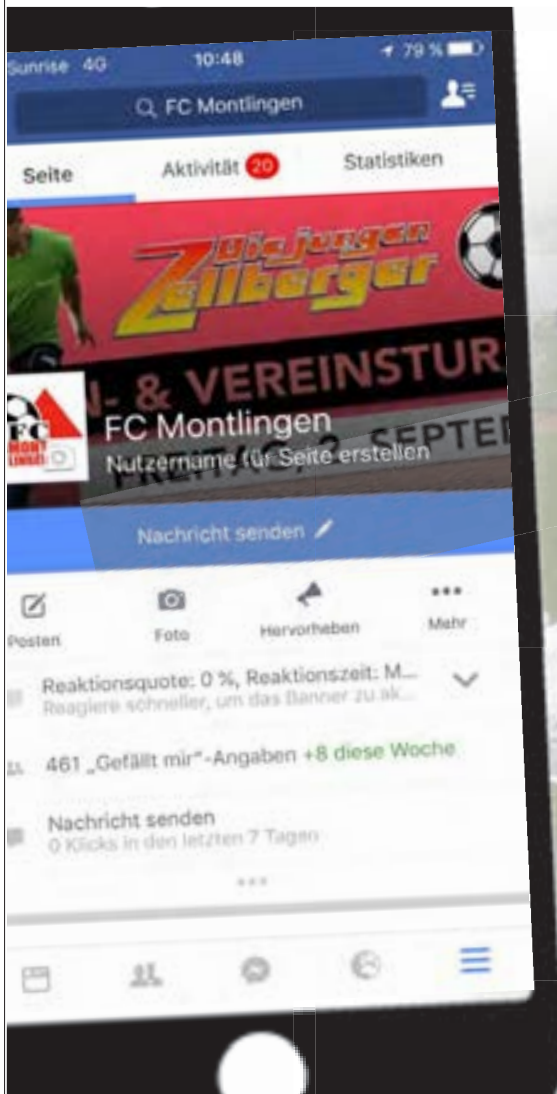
Sunrise 4G 10:48 79 %

FC Montlingen

Seite Aktivität 20 Statistiken

Ulsjugen Zellberger

-. & VEREINSTUR

FREITAG, 2. SEPTE

FC MONT LINGEN

FC Montlingen
Nutzername für Seite erstellen

Nachricht senden

Posten Foto Hervorheben Mehr

Reaktionsquote: 0 %, Reaktionszeit: M...
Reagiere schneller, um das Banner zu ak...

461 „Gefällt mir"-Angaben +8 diese Woche

Nachricht senden
0 Klicks in den letzten 7 Tagen

...